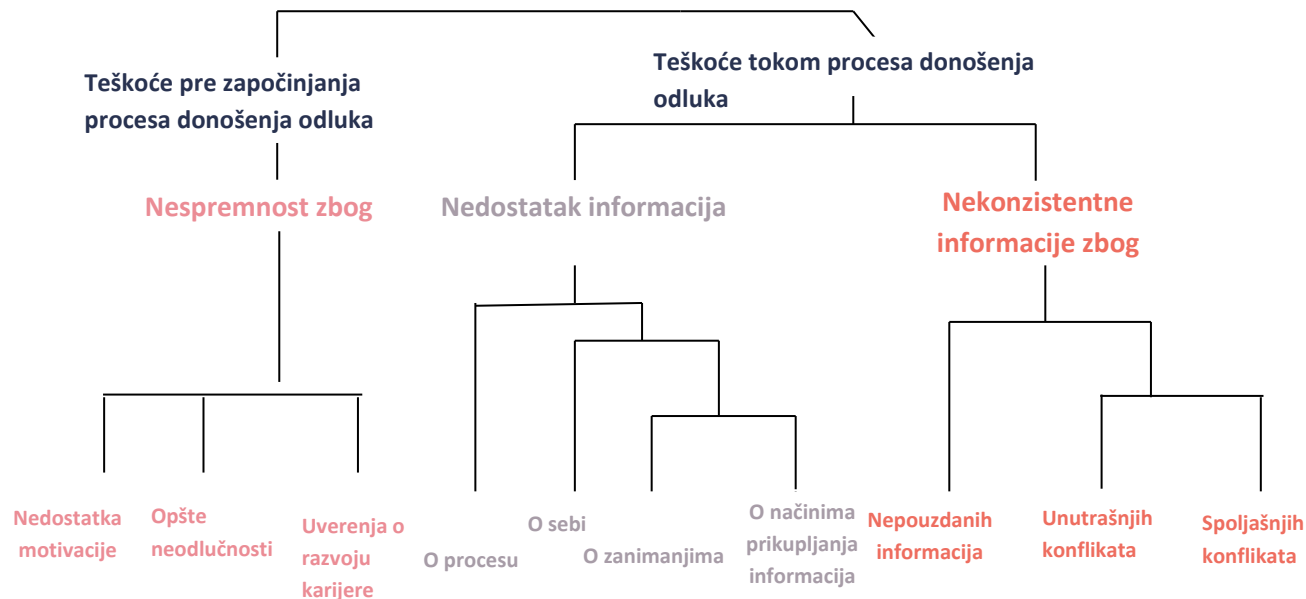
Teškoće pre započinjanja procesa donošenja odluka

Teškoće tokom procesa donošenja odluka

Nespremnost zbog

Nedostatak informacija

Nekonzistentne informacije zbog

Nedostatka motivacije

Opšte neodlučnosti

Uverenja o razvoju karijere

O procesu

O sebi

O zanimanjima

O načinima prikupljanja informacija

Nepouzdanih informacija

Unutrašnjih konflikata

Spoljašnjih konflikata